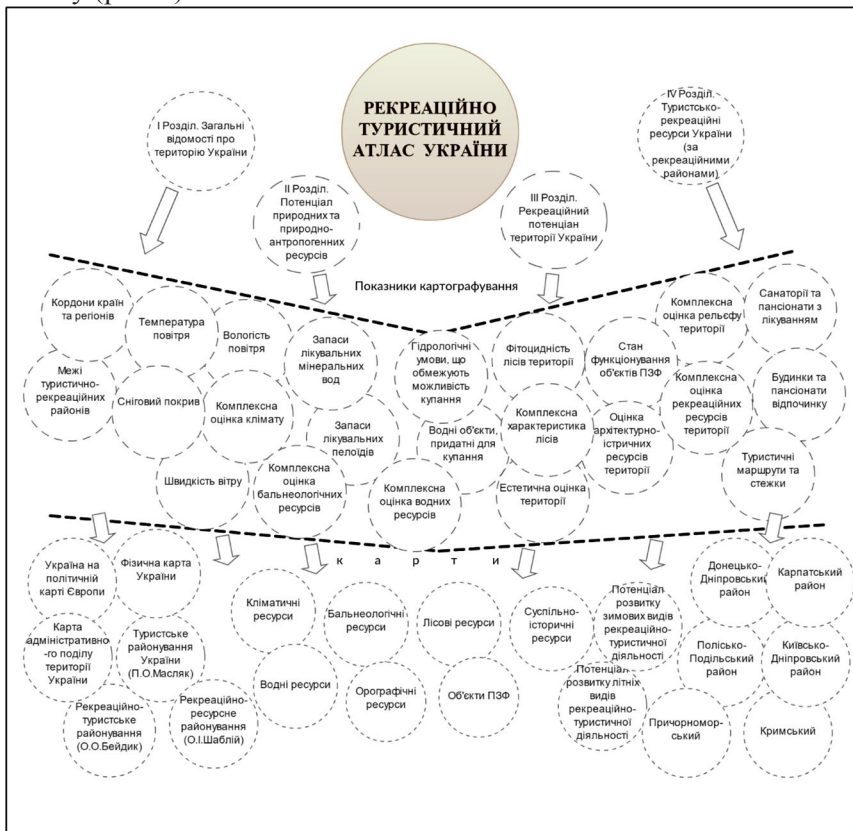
РЕКРЕАЦІЙНО ТУРИСТИЧНИЙ АТЛАС УКРАЇНИ

І Розділ. Загальні відомості про територію України

ІІ Розділ. Потенціал природних та природно-антропогенних ресурсів

ІІІ Розділ. Рекреаційний потенціан території України

IV Розділ. Туристсько-рекреаційні ресурси України (за рекреаційними районами)

Показники картографування

Кордони країн та регіонів

Температура повітря

Вологість повітря

Запаси лікувальних мінеральних вод

Гідрологічні умови, що обмежують можливість купання

Фітоцидність лісів території

Стан функціонування об'єктів ПЗФ

Комплексна оцінка рельєфу території

Санаторії та пансіонати з лікуванням

Межі туристично-рекреаційних районів

Сніговий покрив

Комплексна оцінка клімату

Запаси лікувальних пелоїдів

Водні об'єкти, придатні для купання

Комплексна характеристика лісів

Оцінка архітектурно-істричних ресурсів території

Комплексна оцінка рекреаційних ресурсів території

Будинки та пансіонати відпочинку

Швидкість вітру

Комплексна оцінка бальнеологічних ресурсів

Комплексна оцінка водних ресурсів

Естетична оцінка території

Туристичні маршрути та стежки

к а р т и

Україна на політичній карті Європи

Фізична карта України

Карта адміністративно-го поділу території України

Туристське районування України (П.О.Масляк)

Рекреаційно-туристське районування (О.О.Бейдик)

Рекреаційно-ресурсне районування (О.І.Шаблій)

Кліматичні ресурси

Бальнеологічні ресурси

Лісові ресурси

Водні ресурси

Орографічні ресурси

Об'єкти ПЗФ

Суспільно-історичні ресурси

Потенціал розвитку зимових видів рекреаційно-туристичної діяльності

Потенціал розвитку літніх видів рекреаційно-туристичної діяльності

Донецько-Дніпровський район

Карпатський район

Полісько-Подільський район

Київсько-Дніпровський район

Причорномор-ський

Кримський